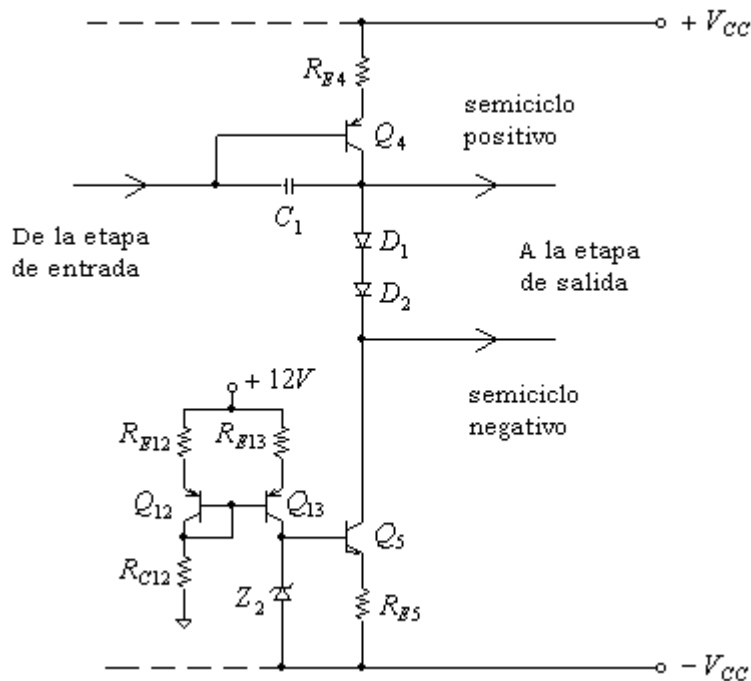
$+V_{CC}$

$R_{E4}$

semiciclo positivo

$Q_4$

$C_1$

De la etapa de entrada

$D_1$

A la etapa de salida

$D_2$

$+12V$

semiciclo negativo

$R_{E12}$

$R_{E13}$

$Q_{12}$

$Q_{13}$

$Q_5$

$R_{C12}$

$Z_2$

$R_{E5}$

$-V_{CC}$